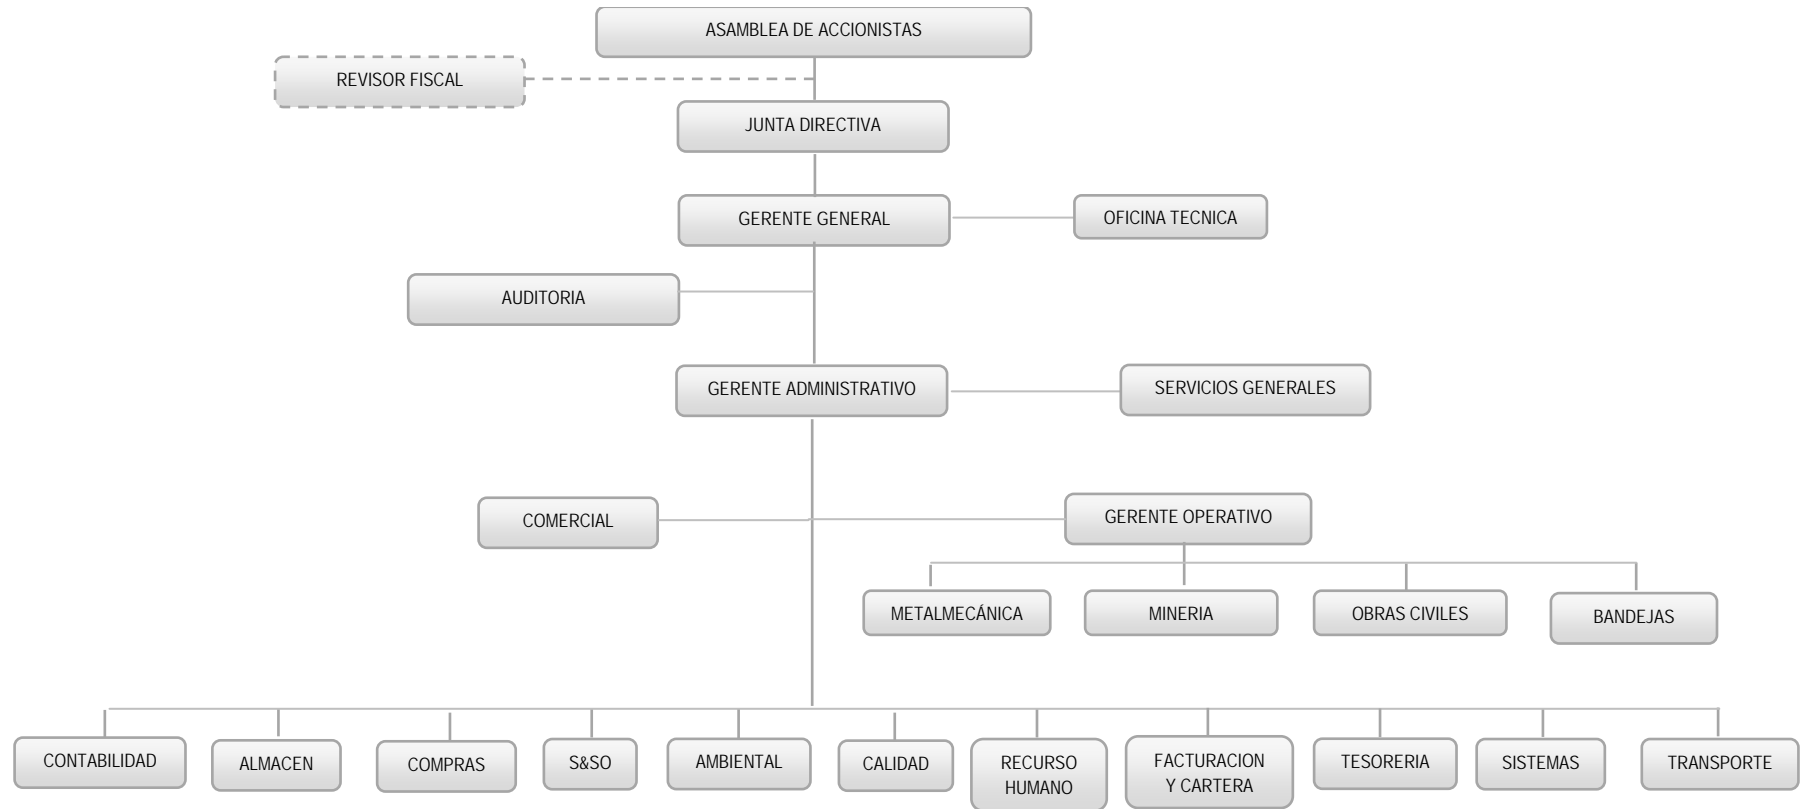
ASAMBLEA DE ACCIONISTAS

REVISOR FISCAL

JUNTA DIRECTIVA

GERENTE GENERAL

OFICINA TECNICA

AUDITORIA

GERENTE ADMINISTRATIVO

SERVICIOS GENERALES

COMERCIAL

GERENTE OPERATIVO

METALMECÁNICA

MINERIA

OBRAS CIVILES

BANDEJAS

CONTABILIDAD

ALMACEN

COMPRAS

S&SO

AMBIENTAL

CALIDAD

RECURSO HUMANO

FACTURACION Y CARTERA

TESORERIA

SISTEMAS

TRANSPORTE